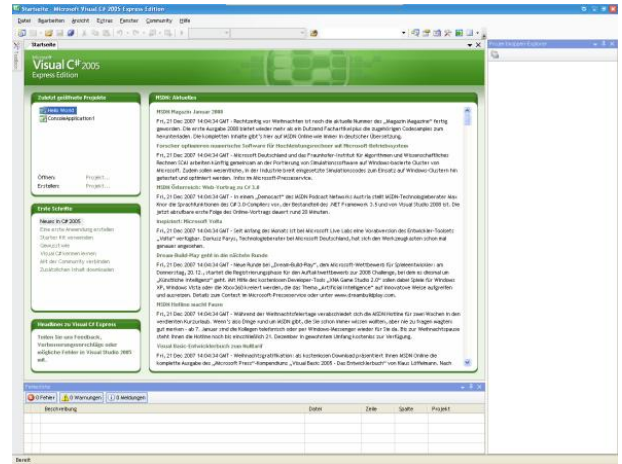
Startseite - Microsoft Visual C# 2005 Express Edition

Datei Bearbeiten Ansicht Extras Fenster Community Hilfe

Startseite

Microsoft Visual C# 2005 Express Edition

Zuletzt geöffnete Projekte

Hello World
ConsoleApplication1

Öffnen: Projekt...
Erstellen: Projekt...

Erste Schritte

Neues in C# 2005
Eine erste Anwendung erstellen
Starter Kit verwenden
Übersicht
Visual C# kennen lernen
Mit der Community verbinden
Zusätzlichen Inhalt downloaden

Headlines zu Visual C# Express

Teilen Sie uns Feedback, Verbesserungsvorschläge oder mögliche Fehler in Visual Studio 2005 mit.

MSDN: Aktuelles

MSDN Magazin Januar 2008
Fri, 21 Dec 2007 14:04:34 GMT - Rechtzeitig vor Weihnachten ist noch die aktuelle Nummer des „Magazin Magazine" fertig geworden. Die erste Ausgabe 2008 bietet wieder mehr als ein Dutzend Fachartikel plus die zugehörigen Codesamples zum herunterladen. Die kompletten Inhalte gibt's hier auf MSDN Online wie immer in deutscher Übersetzung.

Forscher optimieren numerische Software für Hochleistungsrechner auf Microsoft Betriebssystem
Fri, 21 Dec 2007 14:04:34 GMT - Microsoft Deutschland und das Fraunhofer-Institut für Algorithmen und Wissenschaftliches Rechnen (SCAI) arbeiten künftig gemeinsam an der Portierung von Simulationssoftware auf Windows-basierte Cluster von Microsoft. Zudem sollen weiterhin, in der Industrie breit eingesetzte Simulationscodes zum Einsatz auf Windows-Clustern hin getestet und optimiert werden. Infos im Microsoft-Pressservice.

MSDN Österreich: Web-Vortrag zu C# 3.0
Fri, 21 Dec 2007 14:04:34 GMT - In einem „Dotnecast" des MSDN Podcast Network Austria stellt MSDN-Technologieberater Max Knor die Sprachfunktionen des C# 3.0 Compilers vor, der Bestandteil des .NET Framework 3.5 und von Visual Studio 2008 ist. Die jetzt abrufbare erste Folge des Online-Vortrags dauert rund 20 Minuten.

Inspiriert: Microsoft Volta
Fri, 21 Dec 2007 14:04:34 GMT - Seit Anfang des Monats ist bei Microsoft Live Labs eine Vorabversion des Entwickler-Toolsets „Volta" verfügbar. Dariusz Parys, Technologieberater bei Microsoft Deutschland, hat sich den Werkzeugkasten schon mal genauer angesehen.

Dream-Build-Play geht in die nächste Runde
Fri, 21 Dec 2007 14:04:34 GMT - Neue Runde bei „Dream-Build-Play", dem Microsoft-Wettbewerb für Spieleentwickler: am Donnerstag, 20.12., startete die Registrierungsphase für den Auftaktwettbewerb zur 2008 Challenge, bei dem es diesmal um „Künstliche Intelligenz" geht. Mit Hilfe der kostenlosen Developer-Tools „XNA Game Studio 2.0" sollen dabei Spiele für Windows XP, Windows Vista oder die Xbox-360-Konsole entwickelt werden, die das Thema „Artificial Intelligence" auf innovative Weise aufgreifen und ausreizen. Details zum Contest im Microsoft-Pressservice oder unter www.dreambuildplay.com.

MSDN Hotline macht Pause
Fri, 21 Dec 2007 14:04:34 GMT - Während der Weihnachtsfeiertage verabschiedet sich die MSDN Hotline für zwei Wochen in den verdienten Kurzurlaub. Wenn's also Dinge und um MSDN gibt, die Sie schon immer wissen wollten, aber nie zu fragen gewagt haben - ab 7. Januar sind die Kollegen telefonisch oder per Windows-Messenger wieder für Sie da. Bis zur Weihnachtspause steht Ihnen die Hotline noch bis einschließlich 21. Dezember in gewohnten Umfang zur Verfügung.

Visual Basic-Entwicklerbuch zum Nulltarif
Fri, 21 Dec 2007 14:04:34 GMT - Weihnachtsgratifikation: als kostenlosen Download präsentiert Ihnen MSDN Online die komplette Ausgabe des „Microsoft Press"-Kompendiums „Visual Basic 2005 - Das Entwicklerbuch" von Klaus Löffelmann. Nach

Projektmappen-Explorer

Fehlerliste

0 Fehler | 0 Warnungen | 0 Meldungen

| | Beschreibung | Datei | Zeile | Spalte | Projekt |
|---|---|---|---|---|---|

Bereit